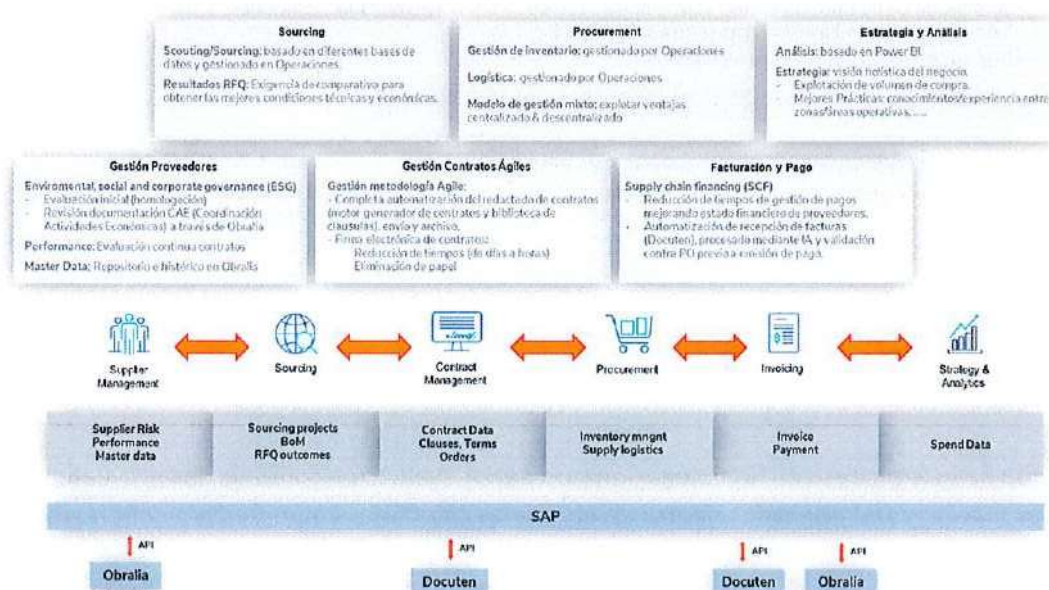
Sourcing
Scouting/Sourcing: basado en diferentes bases de datos y gestionado en Operaciones.
Resultados RFQ: Exigencia de comparativo para obtener las mejores condiciones técnicas y económicas.

Procurement
Gestión de inventario: gestionado por Operaciones
Logística: gestionado por Operaciones
Modelo de gestión mixto: explotar ventajas centralizado & descentralizado

Estrategia y Análisis
Análisis: basado en Power BI
Estrategia: visión holística del negocio.
- Explotación de volumen de compra.
- Mejores Prácticas: conocimientos/experiencia entre zonas/áreas operativas, .....

Gestión Proveedores
Enviromental, social and corporate governance (ESG)
- Evaluación inicial (homologación)
- Revisión documentación CAE (Coordinación Actividades Económicas) a través de Obralia
Performance: Evaluación continua contratos
Master Data: Repositorio e histórico en Obralia

Gestión Contratos Ágiles
Gestión metodología Agile:
- Completa automatización del redactado de contratos (motor generador de contratos y biblioteca de cláusulas), envío y archivo.
- Firma electrónica de contratos:
Reducción de tiempos (de días a horas)
Eliminación de papel

Facturación y Pago
Supply chain financing (SCF)
- Reducción de tiempos de gestión de pagos mejorando estado financiero de proveedores.
- Automatización de recepción de facturas (Docuten), procesado mediante IA y validación contra PO previa a emisión de pago.

Supplier Management
Sourcing
Contract Management
Procurement
Invoicing
Strategy & Analytics

| Supplier Risk Performance Master data | Sourcing projects BoM RFQ outcomes | Contract Data Clauses, Terms Orders | Inventory mngnt Supply logistics | Invoice Payment | Spend Data |

SAP

API
Obralia
API
Docuten
API
Docuten
API
Obralia